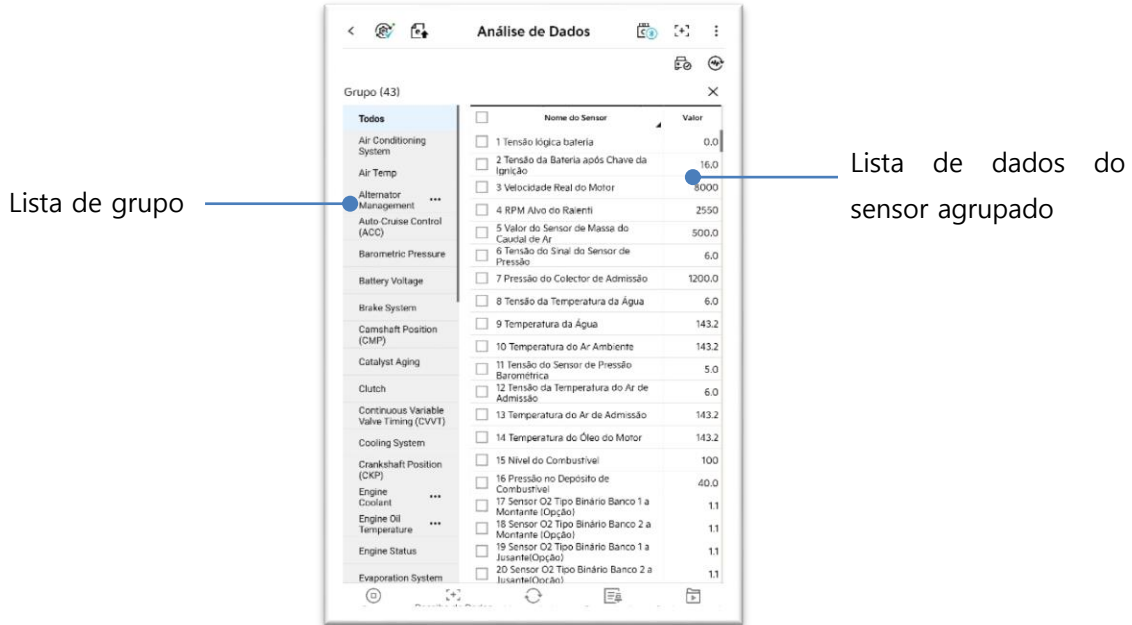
Lista de grupo

Análise de Dados

Grupo (43)

Todos
Air Conditioning System
Air Temp
Alternator Management ...
Auto-Cruise Control (ACC)
Barometric Pressure
Battery Voltage
Brake System
Camshaft Position (CMP)
Catalyst Aging
Clutch
Continuous Variable Valve Timing (CVVT)
Cooling System
Crankshaft Position (CKP)
Engine Coolant ...
Engine Oil Temperature ...
Engine Status
Evaporation System

| Nome do Sensor | Valor |
|---|---|
| 1 Tensão lógica bateria | 0.0 |
| 2 Tensão da Bateria após Chave da Ignição | 16.0 |
| 3 Velocidade Real do Motor | 8000 |
| 4 RPM Alvo do Ralenti | 2550 |
| 5 Valor do Sensor de Massa do Caudal de Ar | 500.0 |
| 6 Tensão do Sinal do Sensor de Pressão | 6.0 |
| 7 Pressão do Colector de Admissão | 1200.0 |
| 8 Tensão da Temperatura da Água | 6.0 |
| 9 Temperatura da Água | 143.2 |
| 10 Temperatura do Ar Ambiente | 143.2 |
| 11 Tensão do Sensor de Pressão Barométrica | 5.0 |
| 12 Tensão da Temperatura do Ar de Admissão | 6.0 |
| 13 Temperatura do Ar de Admissão | 143.2 |
| 14 Temperatura do Óleo do Motor | 143.2 |
| 15 Nível do Combustível | 100 |
| 16 Pressão no Depósito de Combustível | 40.0 |
| 17 Sensor O2 Tipo Binário Banco 1 a Montante (Opção) | 1.1 |
| 18 Sensor O2 Tipo Binário Banco 2 a Montante (Opção) | 1.1 |
| 19 Sensor O2 Tipo Binário Banco 1 a Jusante(Opção) | 1.1 |
| 20 Sensor O2 Tipo Binário Banco 2 a Jusante(Opção) | 1.1 |

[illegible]

Lista de dados do sensor agrupado